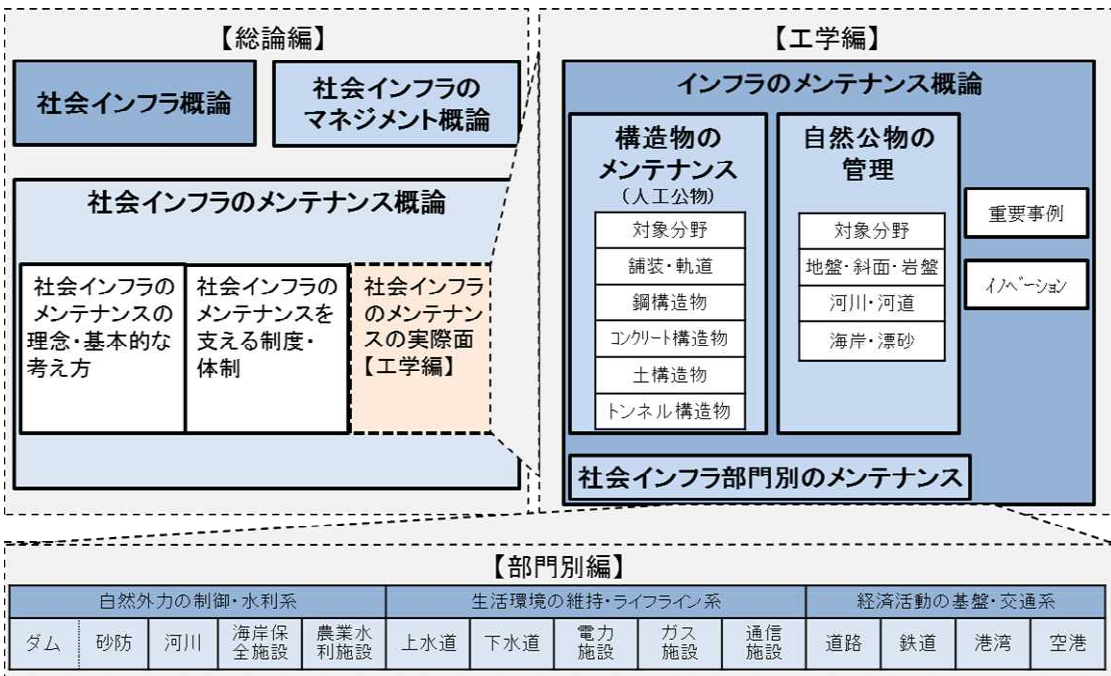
【総論編】

社会インフラ概論

社会インフラのマネジメント概論

社会インフラのメンテナンス概論

社会インフラのメンテナンスの理念・基本的な考え方

社会インフラのメンテナンスを支える制度・体制

社会インフラのメンテナンスの実際面【工学編】

【工学編】

インフラのメンテナンス概論

構造物のメンテナンス（人工公物）

対象分野
舗装・軌道
鋼構造物
コンクリート構造物
土構造物
トンネル構造物

自然公物の管理

対象分野
地盤・斜面・岩盤
河川・河道
海岸・漂砂

重要事例

イノベーション

社会インフラ部門別のメンテナンス

【部門別編】

| 自然外力の制御・水利系 | | | | | 生活環境の維持・ライフライン系 | | | | | 経済活動の基盤・交通系 | | | |
|---|---|---|---|---|---|---|---|---|---|---|---|---|---|
| ダム | 砂防 | 河川 | 海岸保全施設 | 農業水利施設 | 上水道 | 下水道 | 電力施設 | ガス施設 | 通信施設 | 道路 | 鉄道 | 港湾 | 空港 |